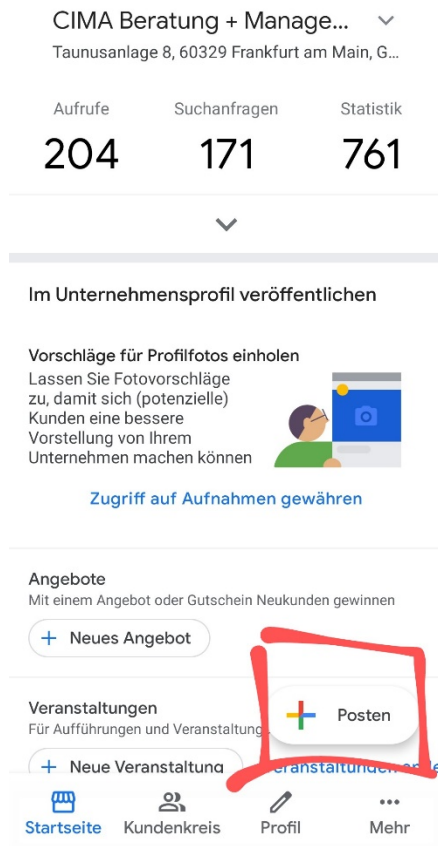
CIMA Beratung + Manage...
Taunusanlage 8, 60329 Frankfurt am Main, G...

| Aufrufe | Suchanfragen | Statistik |
|---|---|---|
| 204 | 171 | 761 |

Im Unternehmensprofil veröffentlichen

Vorschläge für Profilfotos einholen
Lassen Sie Fotovorschläge zu, damit sich (potenzielle) Kunden eine bessere Vorstellung von Ihrem Unternehmen machen können

Zugriff auf Aufnahmen gewähren

Angebote
Mit einem Angebot oder Gutschein Neukunden gewinnen

+ Neues Angebot

Veranstaltungen
Für Aufführungen und Veranstaltung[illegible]

+ Neue Veranstaltung

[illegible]eranstaltungen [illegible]

+ Posten

Startseite Kundenkreis Profil Mehr